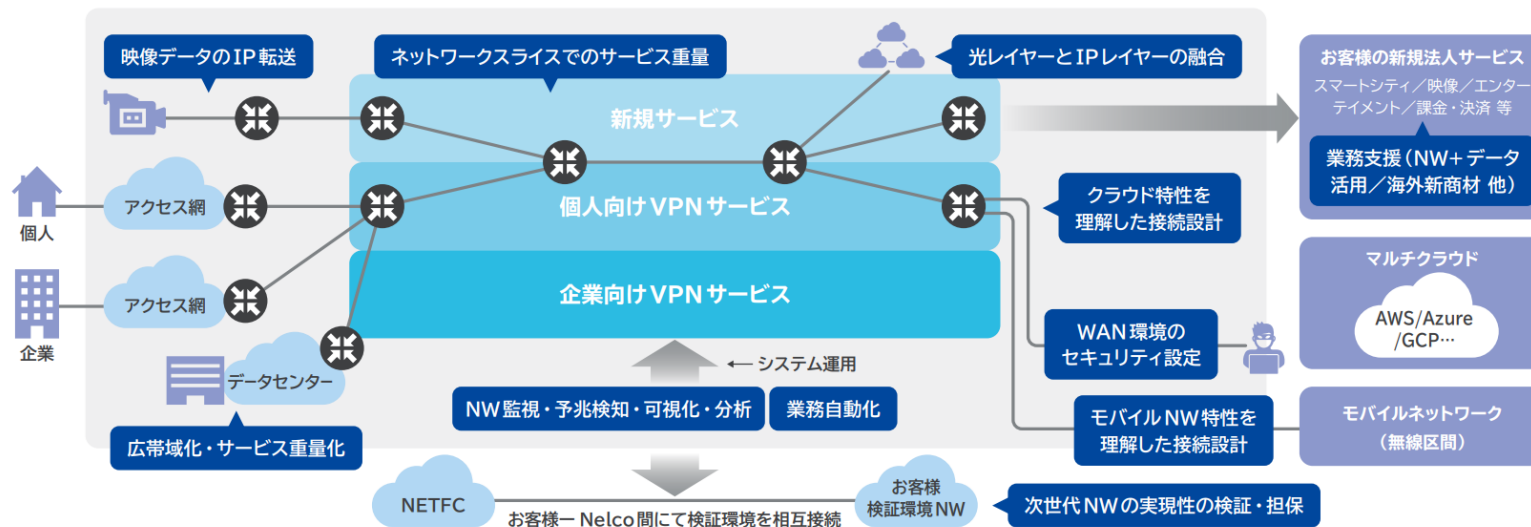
映像データのIP転送

ネットワークスライスでのサービス重量

光レイヤーとIPレイヤーの融合

お客様の新規法人サービス
スマートシティ／映像／エンターテイメント／課金・決済 等

業務支援（NW+データ活用／海外新商材 他）

新規サービス

個人

アクセス網

個人向けVPNサービス

クラウド特性を理解した接続設計

企業

アクセス網

企業向けVPNサービス

マルチクラウド

AWS/Azure /GCP…

WAN環境のセキュリティ設定

データセンター

← システム運用

NW監視・予兆検知・可視化・分析

業務自動化

モバイルNW特性を理解した接続設計

モバイルネットワーク（無線区間）

広帯域化・サービス重量化

NETFC

お客様検証環境NW

次世代NWの実現性の検証・担保

お客様ー Nelco間にて検証環境を相互接続